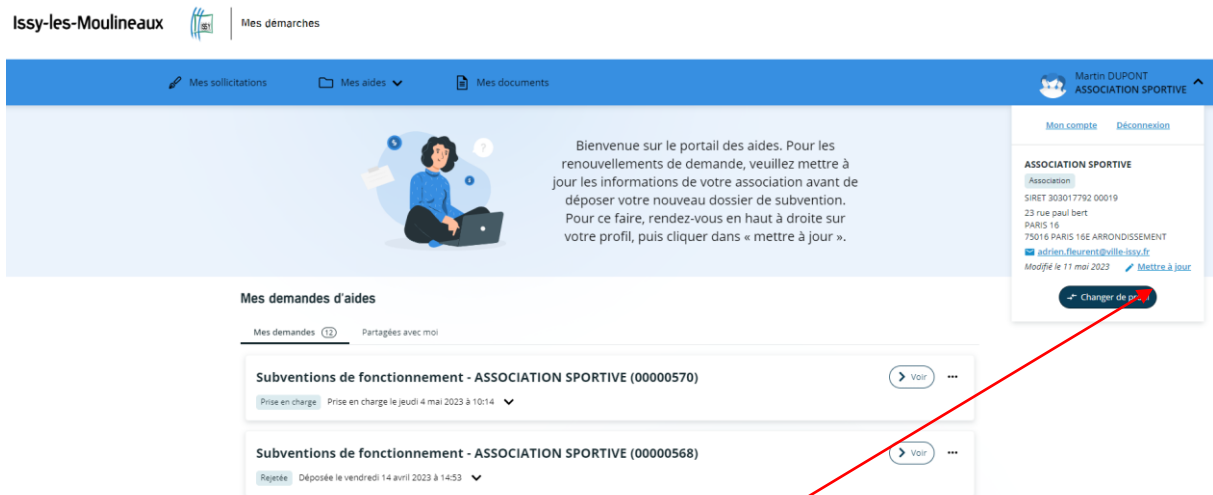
Issy-les-Moulineaux | Mes démarches

Mes sollicitations | Mes aides | Mes documents

Martin DUPONT
ASSOCIATION SPORTIVE

Bienvenue sur le portail des aides. Pour les renouvellements de demande, veuillez mettre à jour les informations de votre association avant de déposer votre nouveau dossier de subvention. Pour ce faire, rendez-vous en haut à droite sur votre profil, puis cliquer dans « mettre à jour ».

Mon compte Déconnexion

ASSOCIATION SPORTIVE
Association
SIRET 303017792 00019
23 rue paul bert
PARIS 16
75016 PARIS 16E ARRONDISSEMENT
adrien.fleurent@ville-issy.fr
Modifié le 11 mai 2023 Mettre à jour

Changer de pr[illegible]

Mes demandes d'aides

Mes demandes 12 Partagées avec moi

Subventions de fonctionnement - ASSOCIATION SPORTIVE (00000570)
Voir
Prise en charge Prise en charge le jeudi 4 mai 2023 à 10:14

Subventions de fonctionnement - ASSOCIATION SPORTIVE (00000568)
Voir
Rejetée Déposée le vendredi 14 avril 2023 à 14:53